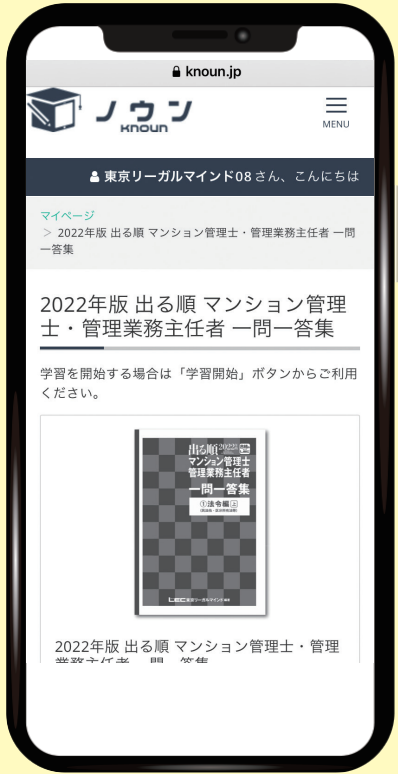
knoun.jp

ノウン
KNOUN

MENU

東京リーガルマインド08 さん、こんにちは

マイページ
> 2022年版 出る順 マンション管理士・管理業務主任者 一問一答集

2022年版 出る順 マンション管理士・管理業務主任者 一問一答集

学習を開始する場合は「学習開始」ボタンからご利用ください。

出る順 2022年版
マンション管理士
管理業務主任者
一問一答集
① 法令編 上
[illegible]

LEC 東京リーガルマインド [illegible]

2022年版 出る順 マンション管理士・管理業務主任者 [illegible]